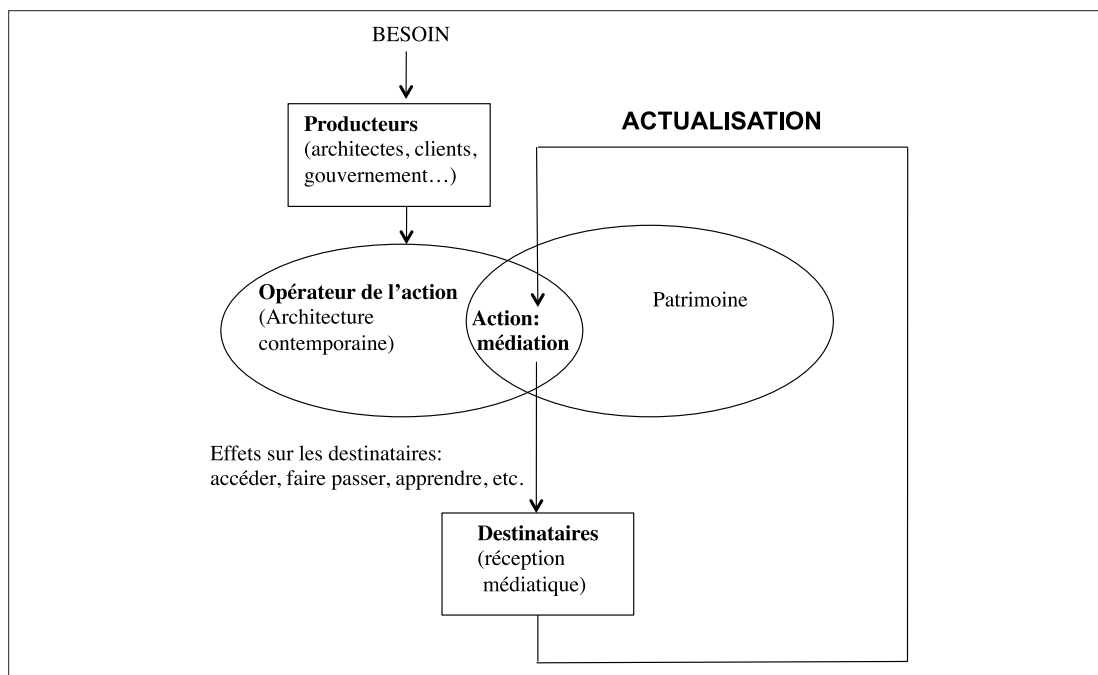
BESOIN

**Producteurs** (architectes, clients, gouvernement…)

**ACTUALISATION**

**Opérateur de l'action** (Architecture contemporaine)

**Action: médiation**

Patrimoine

Effets sur les destinataires: accéder, faire passer, apprendre, etc.

**Destinataires** (réception médiatique)